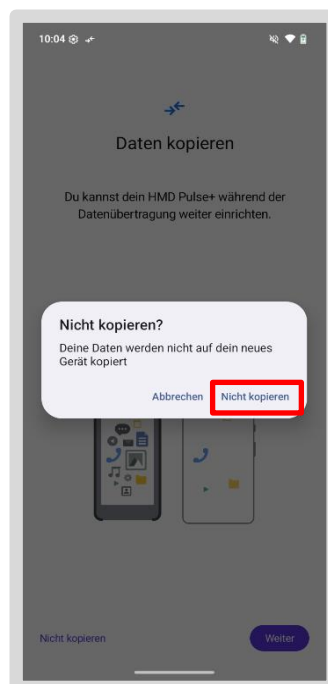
10:04

Daten kopieren

Du kannst dein HMD Pulse+ während der Datenübertragung weiter einrichten.

Nicht kopieren?

Deine Daten werden nicht auf dein neues Gerät kopiert

Abbrechen
Nicht kopieren

Nicht kopieren
Weiter